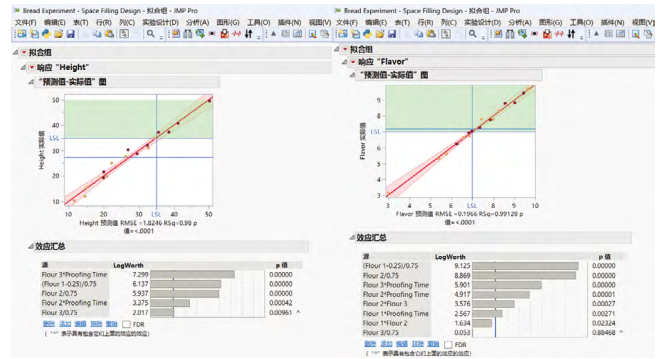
Bread Experiment - Space Filling Design - 拟合组 - JMP Pro

文件(F) 编辑(E) 表(T) 行(R) 列(C) 实验设计(D) 分析(A) 图形(G) 工具(O) 插件(N) 视图(V)

拟合组

响应 "Height"

"预测值-实际值" 图

Height 实际值

LSL

10 20 30 LSL 40 50

Height 预测值 RMSE = 1.8246 RSq = 0.98 p 值 < .0001

效应汇总

| 源 | LogWorth | p 值 |
|---|---|---|
| Flour 3*Proofing Time | 7.299 | 0.00000 |
| (Flour 1-0.25)/0.75 | 6.137 | 0.00000 |
| Flour 2/0.75 | 5.937 | 0.00000 |
| Flour 2*Proofing Time | 3.375 | 0.00042 |
| Flour 3/0.75 | 2.017 | 0.00961 ^ |

删除 添加 编辑 撤销 重做 FDR

("^" 表示具有包含在以上显著的效应的效应)

Bread Experiment - Space Filling Design - 拟合组 - JMP Pro

文件(F) 编辑(E) 表(T) 行(R) 列(C) 实验设计(D) 分析(A) 图形(G) 工具(O) 插件(N) 视图(V)

拟合组

响应 "Flavor"

"预测值-实际值" 图

Flavor 实际值

9 8 7 6 LSL 5 4 3

3 4 5 6 LSL 7 8 9

Flavor 预测值 RMSE = 0.1966 RSq = 0.99128 p 值 < .0001

效应汇总

| 源 | LogWorth | p 值 |
|---|---|---|
| (Flour 1-0.25)/0.75 | 9.125 | 0.00000 |
| Flour 2/0.75 | 8.869 | 0.00000 |
| Flour 3*Proofing Time | 5.901 | 0.00000 |
| Flour 2*Proofing Time | 4.917 | 0.00001 |
| Flour 2*Flour 3 | 3.576 | 0.00027 |
| Proofing Time | 2.567 | 0.00271 |
| Flour 1*Flour 2 | 1.634 | 0.02324 |
| Flour 3/0.75 | 0.053 | 0.88468 ^ |

删除 添加 编辑 撤销 重做 FDR

("^" 表示具有包含在以上显著的效应的效应)